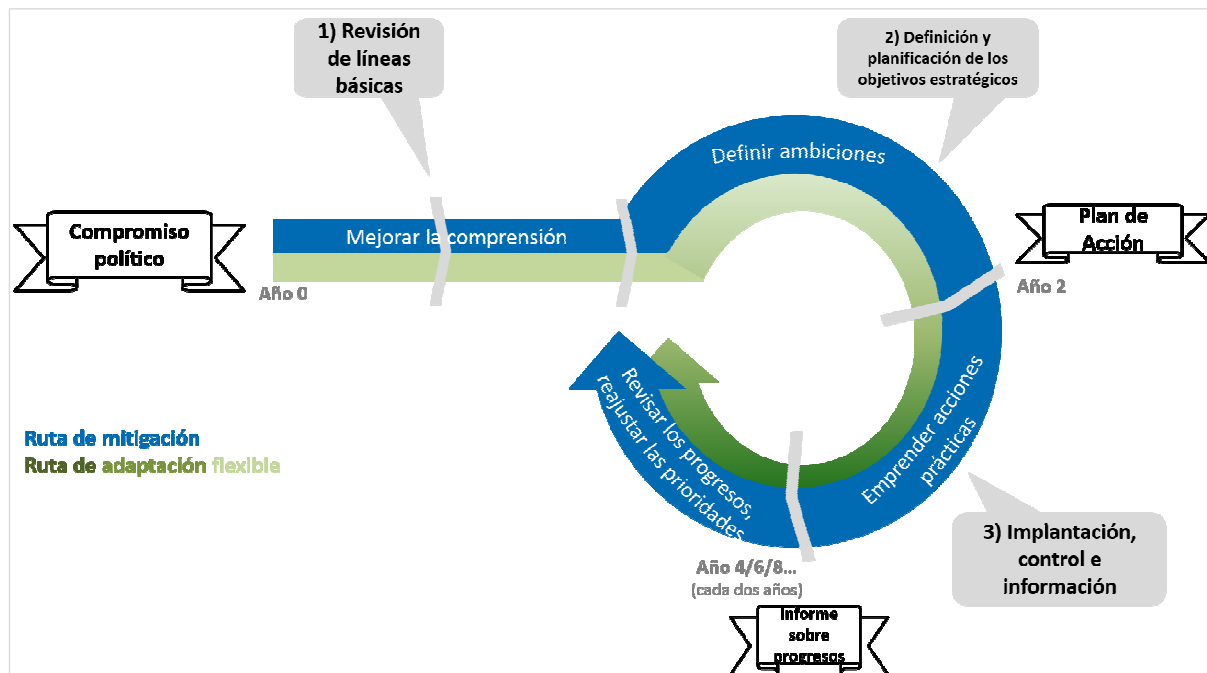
1) Revisión de líneas básicas

2) Definición y planificación de los objetivos estratégicos

Definir ambiciones

Compromiso político

Mejorar la comprensión

Plan de Acción

Año 0

Año 2

Revisar los progresos, reajustar las prioridades

Emprender acciones prácticas

Ruta de mitigación
Ruta de adaptación flexible

3) Implantación, control e información

Año 4/6/8...
(cada dos años)

Informe sobre progresos